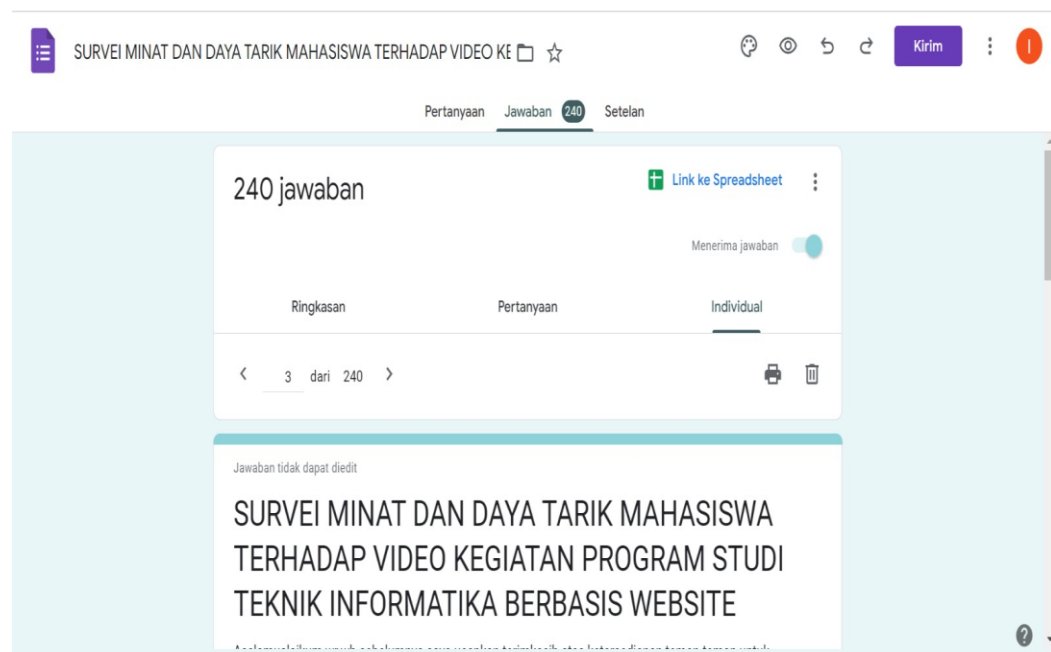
SURVEI MINAT DAN DAYA TARIK MAHASISWA TERHADAP VIDEO KE

Kirim

I

Pertanyaan Jawaban 240 Setelan

240 jawaban

Link ke Spreadsheet

Menerima jawaban

Ringkasan Pertanyaan Individual

3 dari 240

Jawaban tidak dapat diedit

SURVEI MINAT DAN DAYA TARIK MAHASISWA TERHADAP VIDEO KEGIATAN PROGRAM STUDI TEKNIK INFORMATIKA BERBASIS WEBSITE

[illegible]